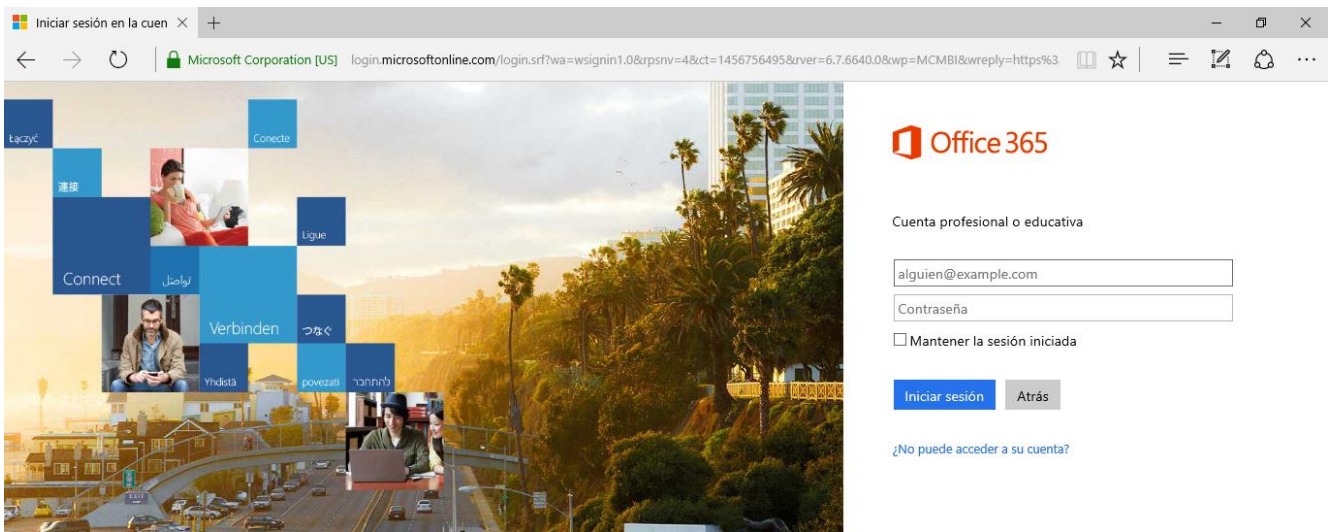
Iniciar sesión en la cuen ×  +

Microsoft Corporation [US]  login.microsoftonline.com/login.srf?wa=wsignin1.0&rpsnv=4&ct=1456756495&rver=6.7.6640.0&wp=MCMBI&wreply=https%3

Łączyć
Conecte
連接
Ligue
Connect
تواصل
Verbinden
つなぐ
Yhdistä
povezati
להתחבר

Office 365

Cuenta profesional o educativa

alguien@example.com

Contraseña

Mantener la sesión iniciada

Iniciar sesión  Atrás

¿No puede acceder a su cuenta?